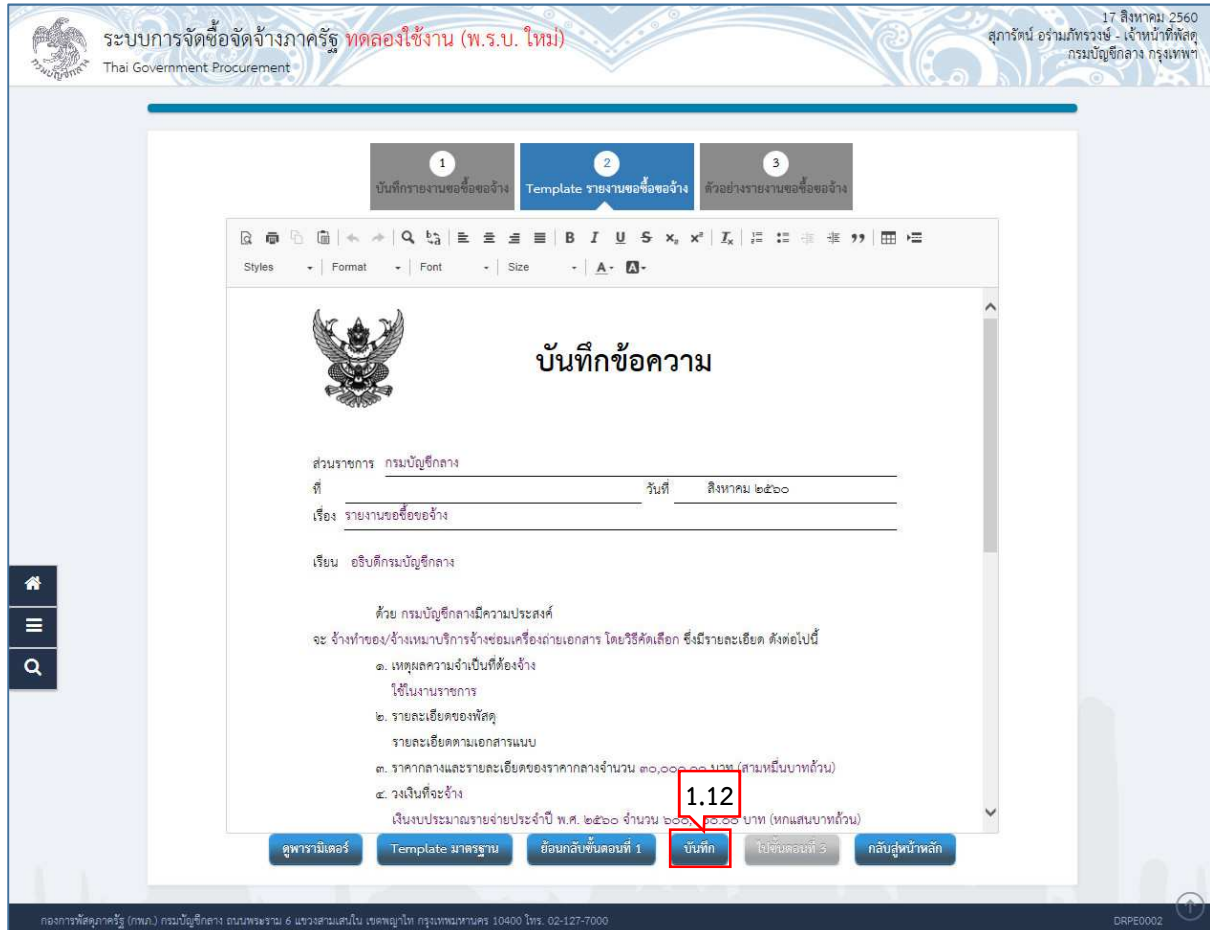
ระบบการจัดซื้อจัดจ้างภาครัฐ ทดลองใช้งาน (พ.ร.บ. ใหม่)
Thai Government Procurement

17 สิงหาคม 2560
สุภารัตน์ อร่ามภัทรวงษ์ - เจ้าหน้าที่พัสดุ
กรมบัญชีกลาง กรุงเทพฯ

1 บันทึกรายงานขอซื้อขอจ้าง
2 Template รายงานขอซื้อขอจ้าง
3 ตัวอย่างรายงานขอซื้อขอจ้าง

Styles Format Font Size

บันทึกข้อความ

ส่วนราชการ กรมบัญชีกลาง
ที่ วันที่ สิงหาคม ๒๕๖๐
เรื่อง รายงานขอซื้อขอจ้าง

เรียน อธิบดีกรมบัญชีกลาง

ด้วย กรมบัญชีกลางมีความประสงค์จะ จ้างทำของ/จ้างเหมาบริการจ้างซ่อมเครื่องถ่ายเอกสาร โดยวิธีคัดเลือก ซึ่งมีรายละเอียด ดังต่อไปนี้

๑. เหตุผลความจำเป็นที่ต้องจ้าง
ใช้ในงานราชการ
๒. รายละเอียดของพัสดุ
รายละเอียดตามเอกสารแนบ
๓. ราคากลางและรายละเอียดของราคากลางจำนวน ๓๐,ooo.oo บาท (สามหมื่นบาทถ้วน)
๔. วงเงินที่จะจ้าง
เงินงบประมาณรายจ่ายประจำปี พ.ศ. ๒๕๖๐ จำนวน ๖oo,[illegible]o.oo บาท (หกแสนบาทถ้วน)

1.12

ดูพารามิเตอร์ Template มาตรฐาน ย้อนกลับขั้นตอนที่ 1 บันทึก ไปขั้นตอนที่ 3 กลับสู่หน้าหลัก

กองการพัสดุภาครัฐ (กพภ.) กรมบัญชีกลาง ถนนพระราม 6 แขวงสามเสนใน เขตพญาไท กรุงเทพมหานคร 10400 โทร. 02-127-7000
DRPE0002